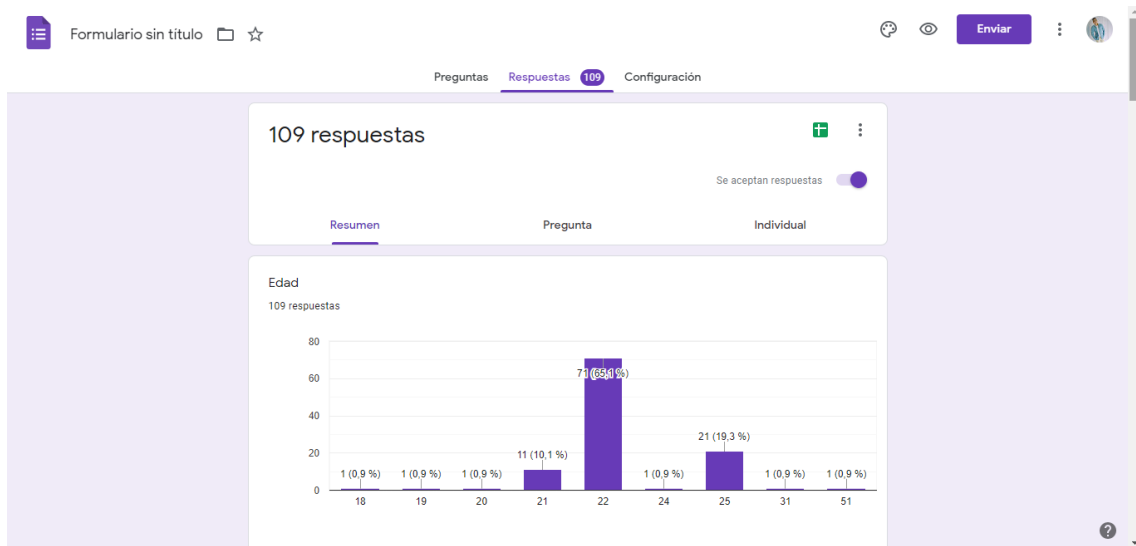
Formulario sin título

Enviar

Preguntas Respuestas 109 Configuración

109 respuestas

Se aceptan respuestas

Resumen Pregunta Individual

Edad

109 respuestas

80
60
40
20
0

1 (0,9 %) 1 (0,9 %) 1 (0,9 %) 11 (10,1 %) 71 (65,1 %) 1 (0,9 %) 21 (19,3 %) 1 (0,9 %) 1 (0,9 %)

18 19 20 21 22 24 25 31 51

?